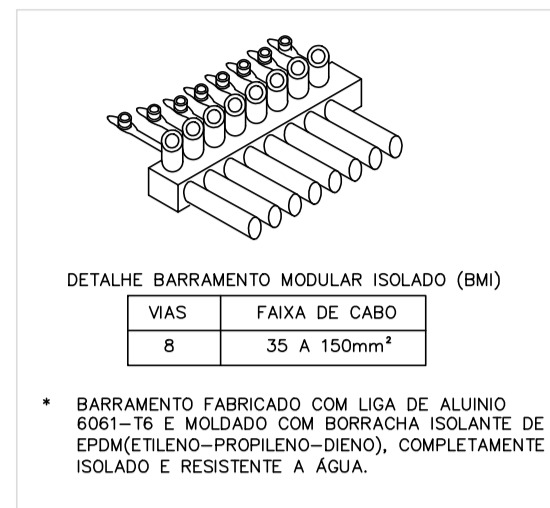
DETALHE BARRAMENTO MODULAR ISOLADO (BMI)

| VIAS | FAIXA DE CABO |
|---|---|
| 8 | 35 A 150mm² |

* BARRAMENTO FABRICADO COM LIGA DE ALUINIO 6061–T6 E MOLDADO COM BORRACHA ISOLANTE DE EPDM(ETILENO–PROPILENO–DIENO), COMPLETAMENTE ISOLADO E RESISTENTE A ÁGUA.